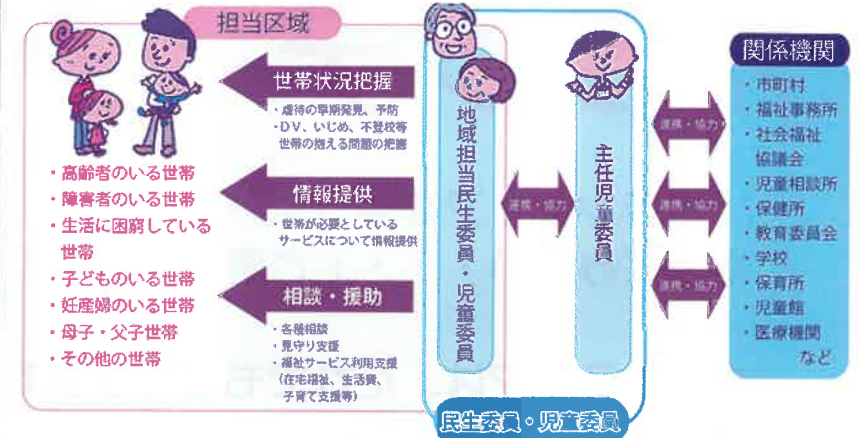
担当区域

・高齢者のいる世帯
・障害者のいる世帯
・生活に困窮している世帯
・子どものいる世帯
・妊産婦のいる世帯
・母子・父子世帯
・その他の世帯

世帯状況把握
・虐待の早期発見、予防
・DV、いじめ、不登校等世帯の抱える問題の把握

情報提供
・世帯が必要としているサービスについて情報提供

相談・援助
・各種相談
・見守り支援
・福祉サービス利用支援（在宅福祉、生活費、子育て支援等）

地域担当民生委員・児童委員

連携・協力

主任児童委員

連携・協力
連携・協力
連携・協力

関係機関
・市町村
・福祉事務所
・社会福祉協議会
・児童相談所
・保健所
・教育委員会
・学校
・保育所
・児童館
・医療機関
など

民生委員・児童委員